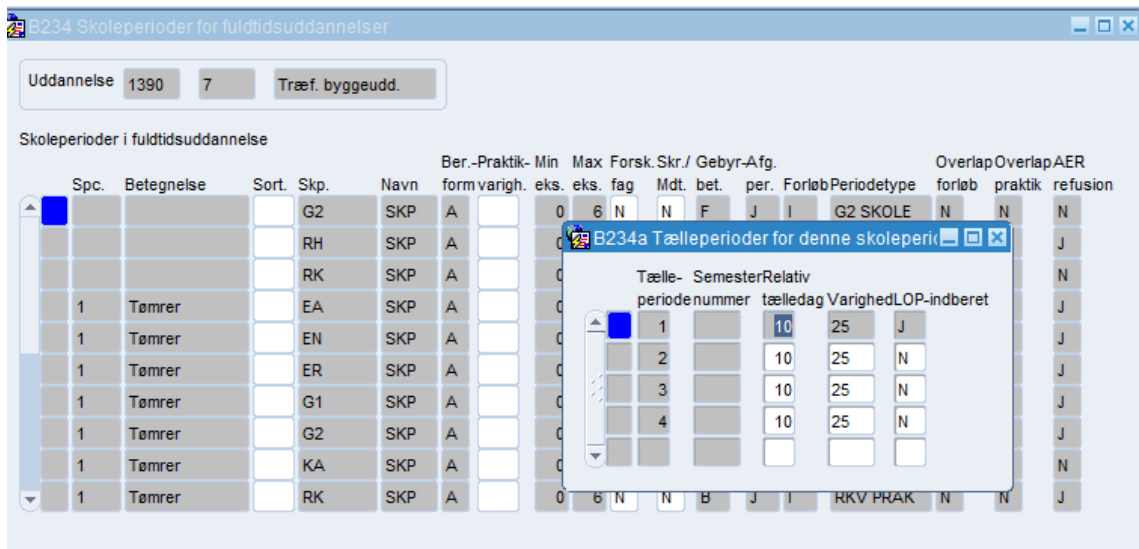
B234 Skoleperioder for fuldtidsuddannelser

Uddannelse 1390 7 Træf. byggeudd.

Skoleperioder i fuldtidsuddannelse

| Spc. | Betegnelse | Sort. | Skp. | Navn | Ber.-form | Praktik-varigh. | Min eks. | Max eks. | Forsk. fag | Skr./ Mdt. | Gebyr-bet. | Afg. per. | Forløb | Periodetype | Overlap forløb | Overlap praktik | AER refusion |
|---|---|---|---|---|---|---|---|---|---|---|---|---|---|---|---|---|---|
| | | | G2 | SKP | A | | 0 | 6 | N | N | F | J | I | G2 SKOLE | N | N | N |
| | | | RH | SKP | A | | 0 | | | | | | | | | | J |
| | | | RK | SKP | A | | 0 | | | | | | | | | | N |
| 1 | Tømrer | | EA | SKP | A | | 0 | | | | | | | | | | J |
| 1 | Tømrer | | EN | SKP | A | | 0 | | | | | | | | | | J |
| 1 | Tømrer | | ER | SKP | A | | 0 | | | | | | | | | | J |
| 1 | Tømrer | | G1 | SKP | A | | 0 | | | | | | | | | | J |
| 1 | Tømrer | | G2 | SKP | A | | 0 | | | | | | | | | | J |
| 1 | Tømrer | | KA | SKP | A | | 0 | | | | | | | | | | N |
| 1 | Tømrer | | RK | SKP | A | | 0 | 6 | N | N | B | J | I | RKV PRAK | N | N | J |

B234a Tælleperioder for denne skoleperi

| Tælle-periode | Semester nummer | Relativ tælledag | Varighed | LOP-indberet |
|---|---|---|---|---|
| 1 | | 10 | 25 | J |
| 2 | | 10 | 25 | N |
| 3 | | 10 | 25 | N |
| 4 | | 10 | 25 | N |
| | | | | |